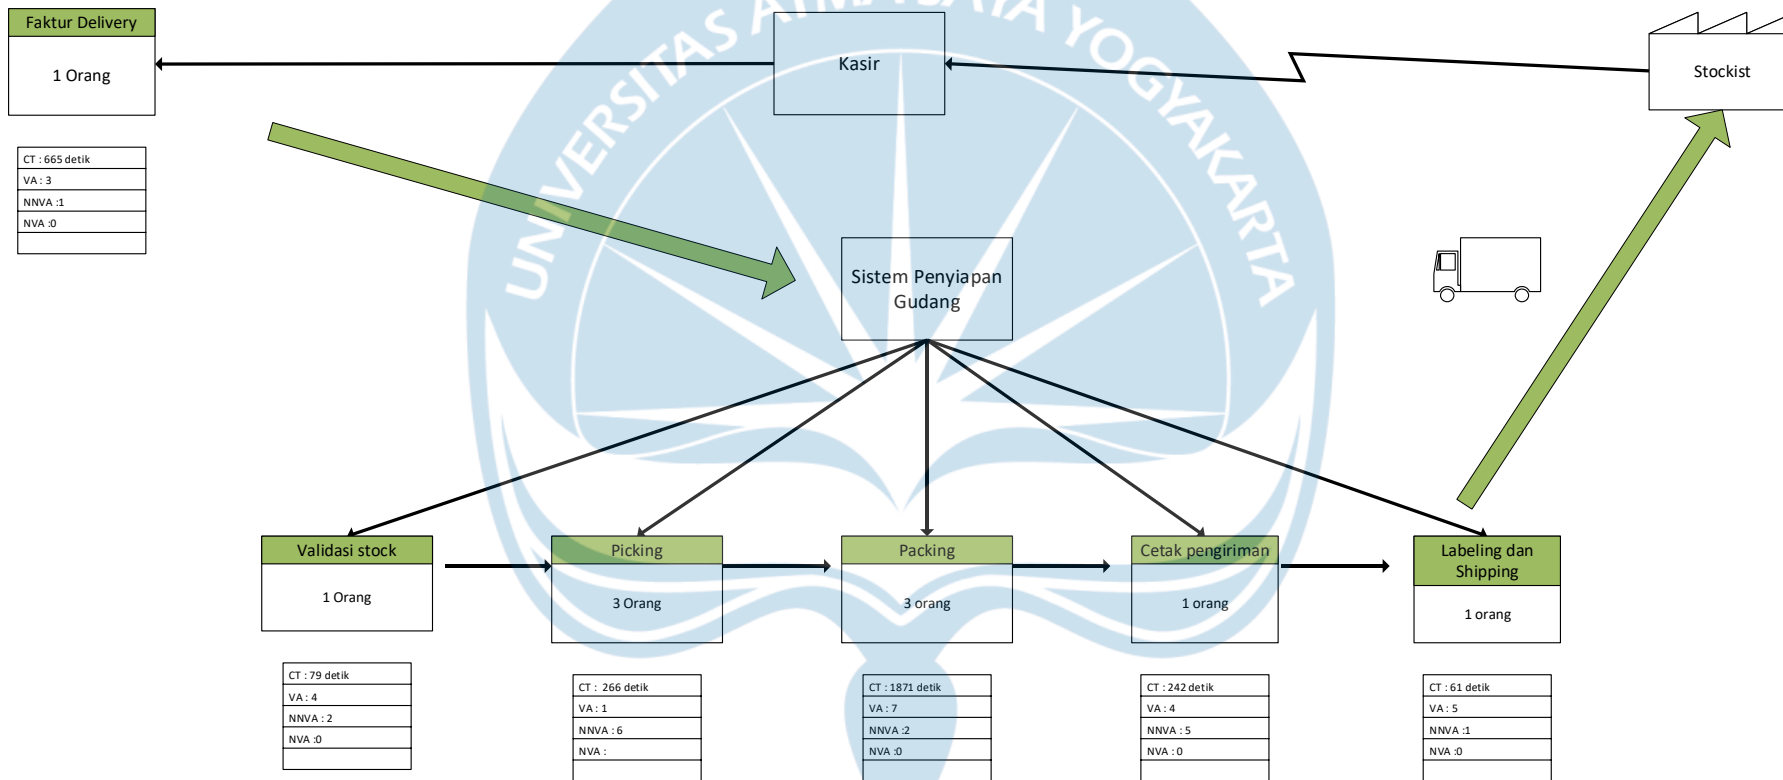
Faktur Delivery

1 Orang

CT : 665 detik
VA : 3
NNVA :1
NVA :0

Kasir

Stockist

Sistem Penyiapan Gudang

Validasi stock

1 Orang

CT : 79 detik
VA : 4
NNVA : 2
NVA :0

Picking

3 Orang

CT : 266 detik
VA : 1
NNVA : 6
NVA :

Packing

3 orang

CT : 1871 detik
VA : 7
NNVA :2
NVA :0

Cetak pengiriman

1 orang

CT : 242 detik
VA : 4
NNVA : 5
NVA : 0

Labeling dan Shipping

1 orang

CT : 61 detik
VA : 5
NNVA :1
NVA :0

UNIVERSITAS ATMA JAYA YOGYAKARTA